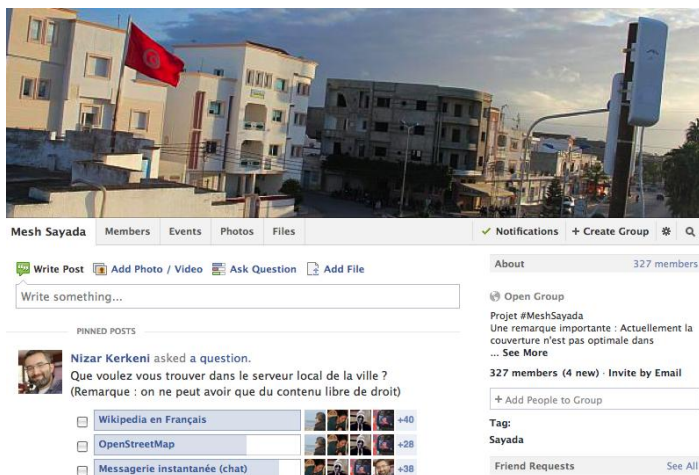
Mesh Sayada Members Events Photos Files

✓ Notifications + Create Group

Write Post Add Photo / Video Ask Question Add File

Write something...

PINNED POSTS

Nizar Kerkeni asked a question.

Que voulez vous trouver dans le serveur local de la ville ? (Remarque : on ne peut avoir que du contenu libre de droit)

Wikipedia en Français +40

OpenStreetMap +28

Messagerie instantanée (chat) +38

About 327 members

Open Group

Projet #MeshSayada
Une remarque importante : Actuellement la couverture n'est pas optimale dans
... See More

327 members (4 new) · Invite by Email

+ Add People to Group

Tag:
Sayada

Friend Requests See All